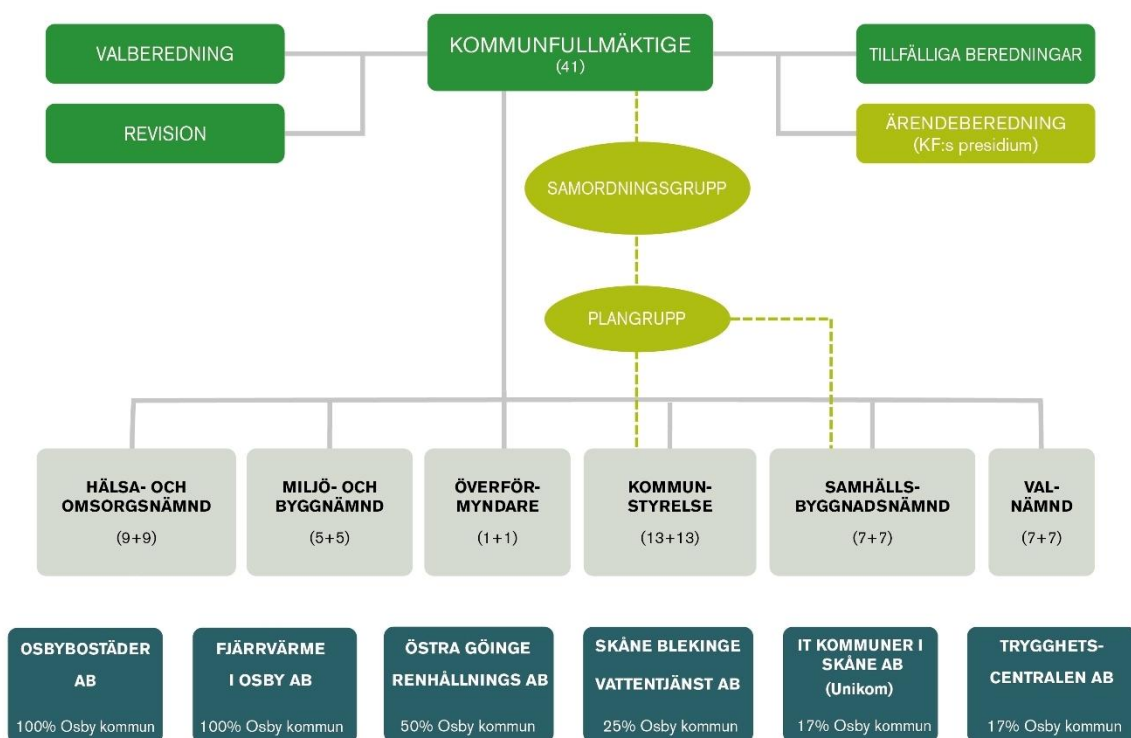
VALBEREDNING

KOMMUNFULLMÄKTIGE
(41)

TILLFÄLLIGA BEREDNINGAR

REVISION

ÄRENDEBEREDNING
(KF:s presidium)

SAMORDNINGSGRUPP

PLANGRUPP

HÄLSA- OCH OMSORGSNÄMND
(9+9)

MILJÖ- OCH BYGGNÄMND
(5+5)

ÖVERFÖRMYNDARE
(1+1)

KOMMUNSTYRELSE
(13+13)

SAMHÄLLSBYGGNADSNÄMND
(7+7)

VALNÄMND
(7+7)

OSBYBOSTÄDER AB
100% Osby kommun

FJÄRRVÄRME I OSBY AB
100% Osby kommun

ÖSTRA GÖINGE RENHÅLLNINGS AB
50% Osby kommun

SKÅNE BLEKINGE VATTENTJÄNST AB
25% Osby kommun

IT KOMMUNER I SKÅNE AB
(Unikom)
17% Osby kommun

TRYGGHETSCENTRALEN AB
17% Osby kommun